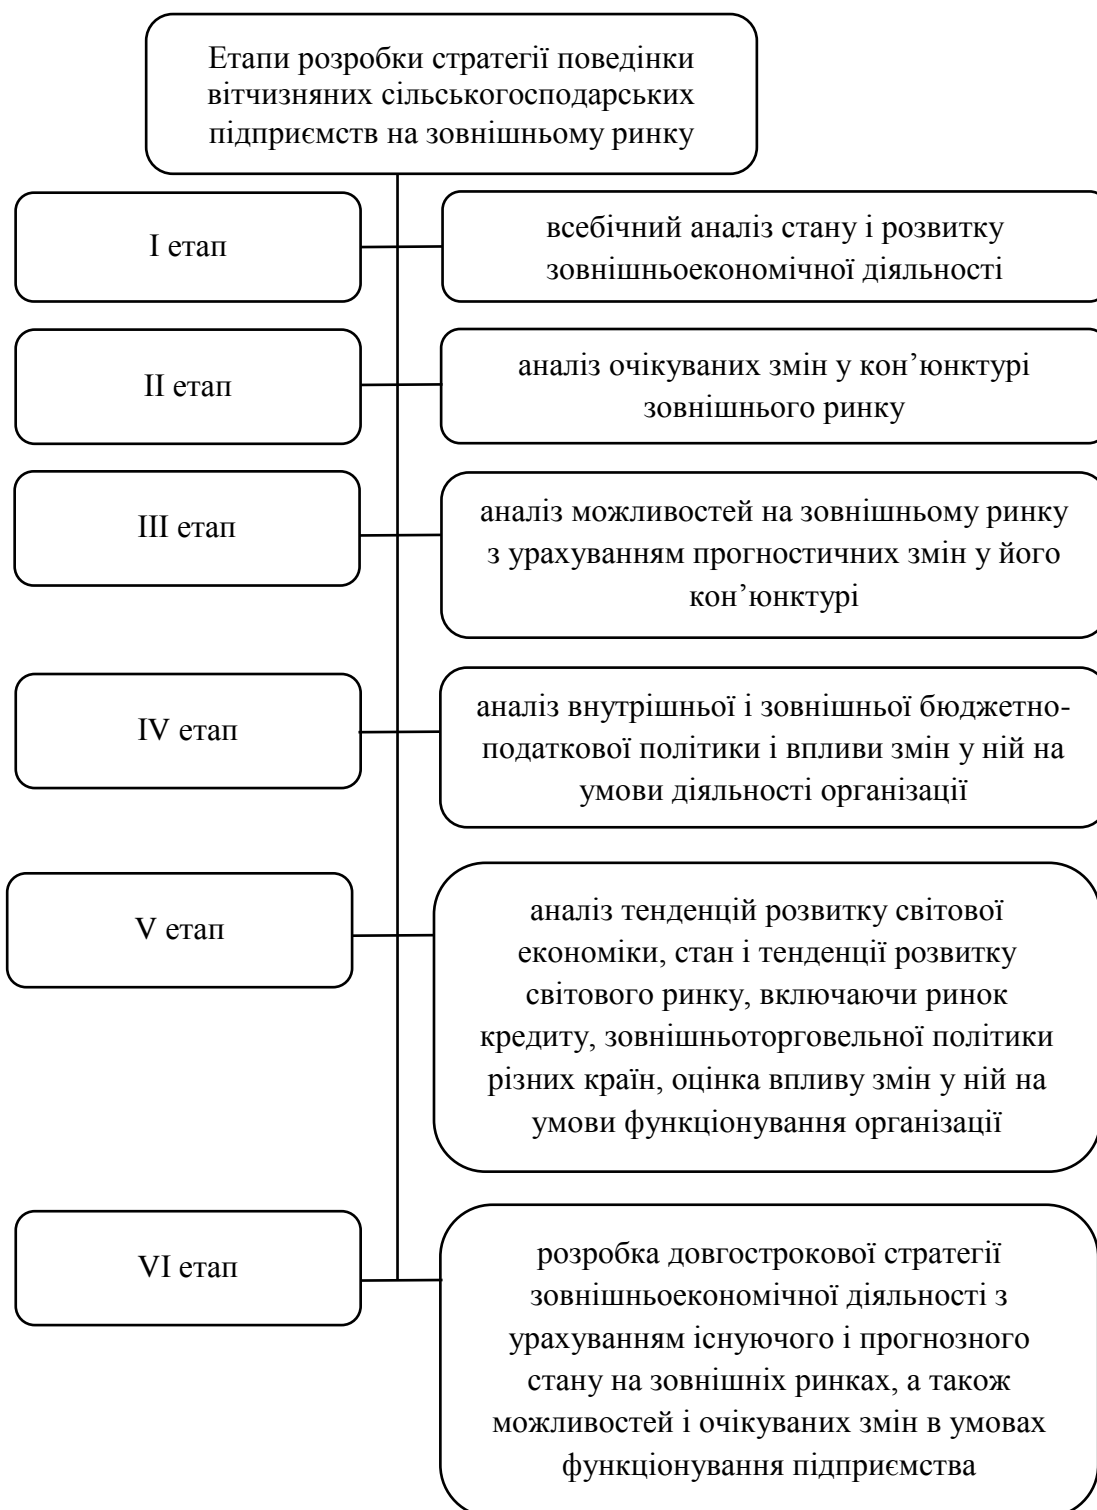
Етапи розробки стратегії поведінки вітчизняних сільськогосподарських підприємств на зовнішньому ринку

I етап

всебічний аналіз стану і розвитку зовнішньоекономічної діяльності

II етап

аналіз очікуваних змін у кон’юнктурі зовнішнього ринку

III етап

аналіз можливостей на зовнішньому ринку з урахуванням прогностичних змін у його кон’юнктурі

IV етап

аналіз внутрішньої і зовнішньої бюджетно-податкової політики і впливи змін у ній на умови діяльності організації

V етап

аналіз тенденцій розвитку світової економіки, стан і тенденції розвитку світового ринку, включаючи ринок кредиту, зовнішньоторговельної політики різних країн, оцінка впливу змін у ній на умови функціонування організації

VI етап

розробка довгострокової стратегії зовнішньоекономічної діяльності з урахуванням існуючого і прогнозного стану на зовнішніх ринках, а також можливостей і очікуваних змін в умовах функціонування підприємства